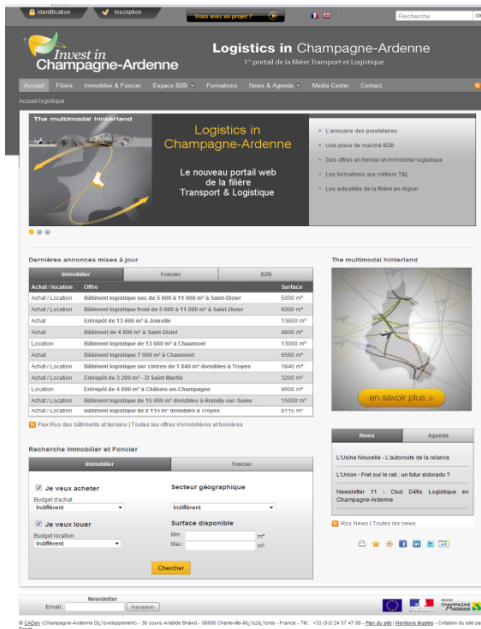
Identification   Inscription   Vous avez un projet ?   Recherche   OK

Invest in Champagne-Ardenne

Logistics in Champagne-Ardenne
1er portail de la filière Transport et Logistique

Accueil   Filière   Immobilier & Foncier   Espace B2B   Formations   News & Agenda   Media Center   Contact

Accueil logistique

The multimodal hinterland

Logistics in Champagne-Ardenne

Le nouveau portail web de la filière Transport & Logistique

L'annuaire des prestataires
Une place de marché B2B
Des offres en foncier et immobilier logistique
Les formations aux métiers T&L
Les actualités de la filière en région

Dernières annonces mises à jour

Immobilier   Foncier   B2B

| Achat / Location | Offre | Surface |
|---|---|---|
| Achat / Location | Bâtiment logistique sec de 5 000 à 11 000 m² à Saint-Dizier | 5000 m² |
| Achat / Location | Bâtiment logistique froid de 5 000 à 11 000 m² à Saint-Dizier | 5000 m² |
| Achat | Entrepôt de 13 600 m² à Joinville | 13600 m² |
| Achat | Bâtiment de 4 800 m² à Saint-Dizier | 4800 m² |
| Location | Bâtiment logistique de 13 000 m² à Chaumont | 13000 m² |
| Achat | Bâtiment logistique 7 000 m² à Chaumont | 6500 m² |
| Achat / Location | Bâtiment logistique sur cintres de 1 840 m² divisibles à Troyes | 1840 m² |
| Achat / Location | Entrepôt de 3 200 m² - ZI Saint Martin | 3200 m² |
| Location | Entrepôt de 4 600 m² à Châlons-en-Champagne | 4600 m² |
| Achat / Location | Bâtiment logistique de 15 000 m² divisibles à Romilly-sur-Seine | 15000 m² |
| Achat / Location | Bâtiment logistique de 6 115 m² divisibles à Troyes | 6115 m² |

Flux Rss des bâtiments et terrains | Toutes les offres immobilières et foncières

The multimodal hinterland

en savoir plus >

News   Agenda

L'Usine Nouvelle - L'autoroute de la relance
L'Union - Fret sur le rail : un futur eldorado ?
Newsletter 11 - Club Défis Logistique en Champagne-Ardenne

Rss News | Toutes les news

Recherche Immobilier et Foncier

Immobilier   Foncier

Je veux acheter
Budget d'achat
Indifférent

Secteur géographique
Indifférent

Je veux louer
Budget location
Indifférent

Surface disponible
Min:   m²
Max:   m²

Chercher

Newsletter
Email   Inscription

© CADev (Champagne-Ardenne Dï¿½veloppement) - 36 cours Aristide Briand - 08000 Charleville-Mï¿½zières - France - Tél. : +33 (0)3 24 57 47 00 - Plan du site | Mentions légales - Création du site par Synot